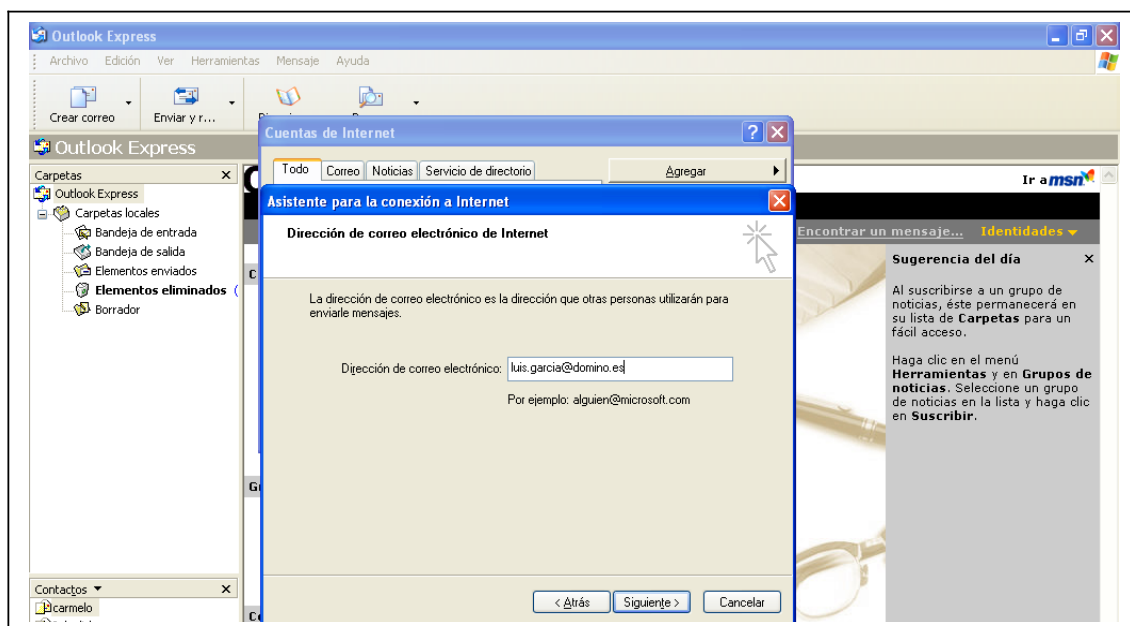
Outlook Express

Archivo Edición Ver Herramientas Mensaje Ayuda

Crear correo
Enviar y r...

Outlook Express

Carpetas ×
Outlook Express
Carpetas locales
Bandeja de entrada
Bandeja de salida
Elementos enviados
Elementos eliminados
Borrador

Contactos ▾ ×
carmelo

Cuentas de Internet
Todo Correo Noticias Servicio de directorio
Agregar

Asistente para la conexión a Internet
Dirección de correo electrónico de Internet

La dirección de correo electrónico es la dirección que otras personas utilizarán para enviarle mensajes.

Dirección de correo electrónico: luis.garcia@domino.es

Por ejemplo: alguien@microsoft.com

< Atrás Siguiente > Cancelar

Ir a msn
Encontrar un mensaje... Identidades ▾

Sugerencia del día ×

Al suscribirse a un grupo de noticias, éste permanecerá en su lista de Carpetas para un fácil acceso.

Haga clic en el menú Herramientas y en Grupos de noticias. Seleccione un grupo de noticias en la lista y haga clic en Suscribir.